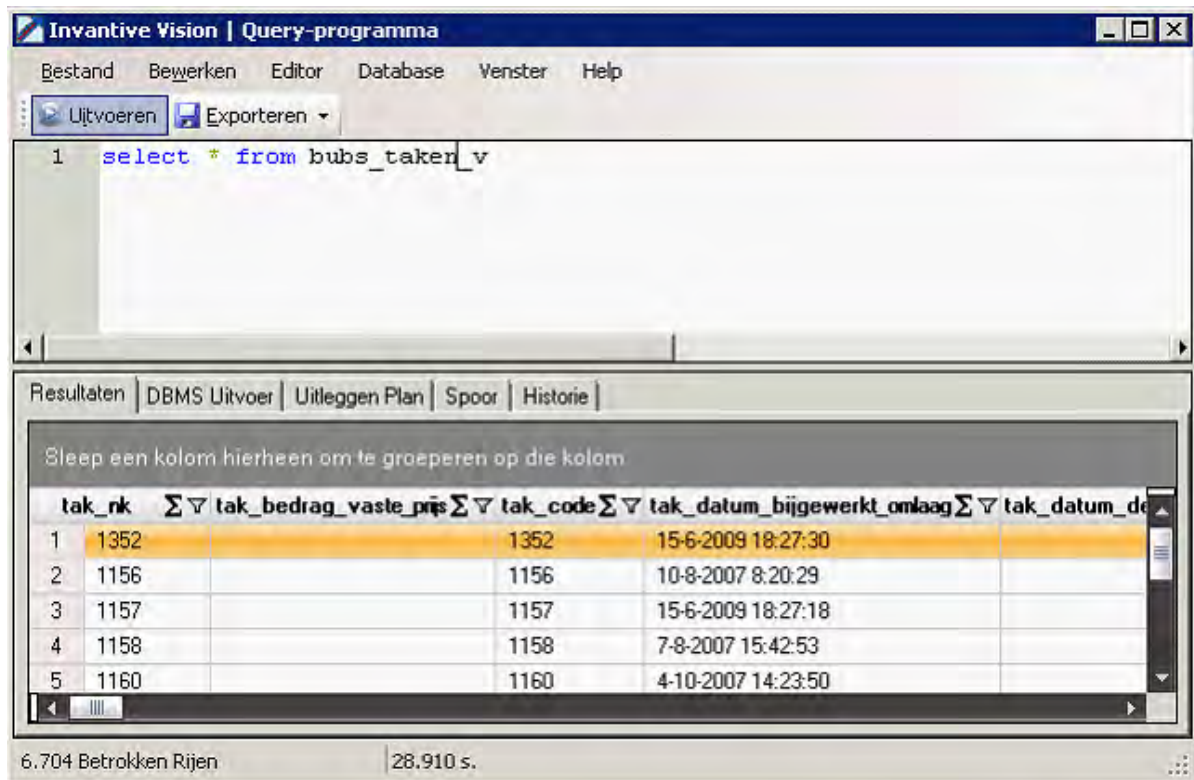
Invantive Vision | Query-programma

Bestand Bewerken Editor Database Venster Help

Uitvoeren Exporteren

1 select * from bubs_taken_v

Resultaten | DBMS Uitvoer | Uitleggen Plan | Spoor | Historie

Sleep een kolom hierheen om te groeperen op die kolom

| | tak_nk | tak_bedrag_vaste_prijs | tak_code | tak_datum_bijgewerkt_omlaag | tak_datum_de |
|---|---|---|---|---|---|
| 1 | 1352 | | 1352 | 15-6-2009 18:27:30 | |
| 2 | 1156 | | 1156 | 10-8-2007 8:20:29 | |
| 3 | 1157 | | 1157 | 15-6-2009 18:27:18 | |
| 4 | 1158 | | 1158 | 7-8-2007 15:42:53 | |
| 5 | 1160 | | 1160 | 4-10-2007 14:23:50 | |

6.704 Betrokken Rijen 28.910 s.